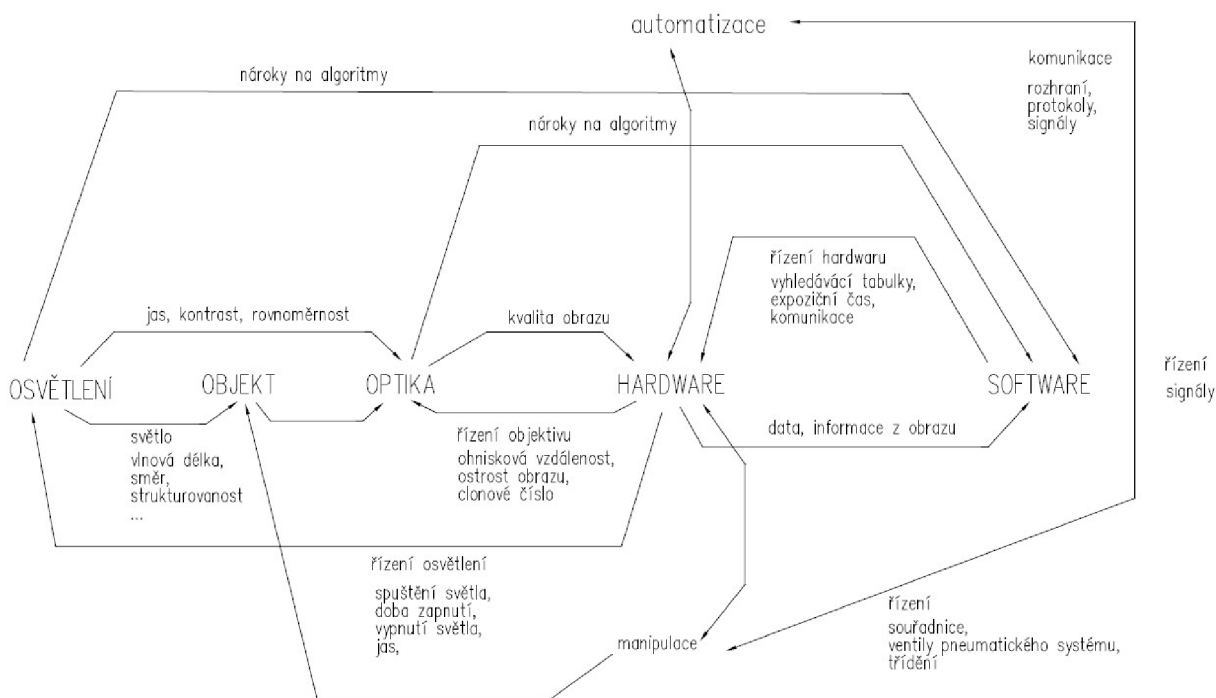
automatizace

komunikace

rozhraní, protokoly, signály

nároky na algoritmy

nároky na algoritmy

řízení hardwaru

vyhledávácí tabulky, expoziční čas, komunikace

jas, kontrast, rovnoměrnost

kvalita obrazu

OSVĚTLENÍ

OBJEKT

OPTIKA

HARDWARE

SOFTWARE

řízení

signály

světlo

vlnová délka, směr, strukturovanost ...

řízení objektivu

ohnisková vzdálenost, ostrost obrazu, clonové číslo

data, informace z obrazu

řízení osvětlení

spuštění světla, doba zapnutí, vypnutí světla, jas,

řízení

souřadnice, ventily pneumatického systému, třídění

manipulace